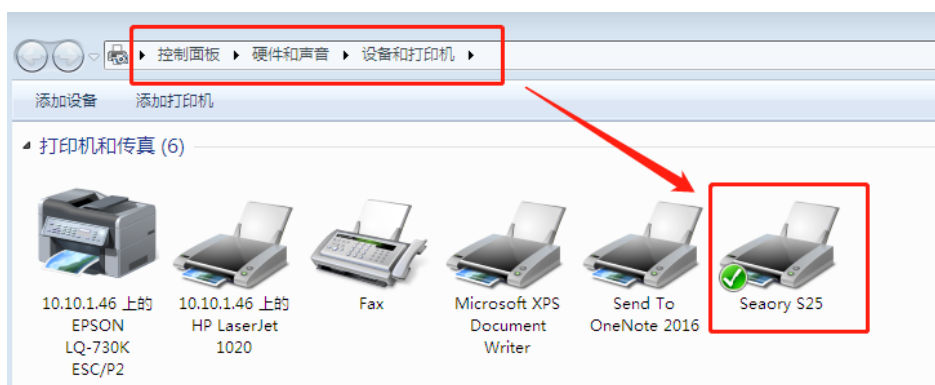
控制面板 ▸ 硬件和声音 ▸ 设备和打印机 ▸

添加设备 添加打印机

打印机和传真 (6)

10.10.1.46 上的 EPSON LQ-730K ESC/P2

10.10.1.46 上的 HP LaserJet 1020

Fax

Microsoft XPS Document Writer

Send To OneNote 2016

Seaory S25